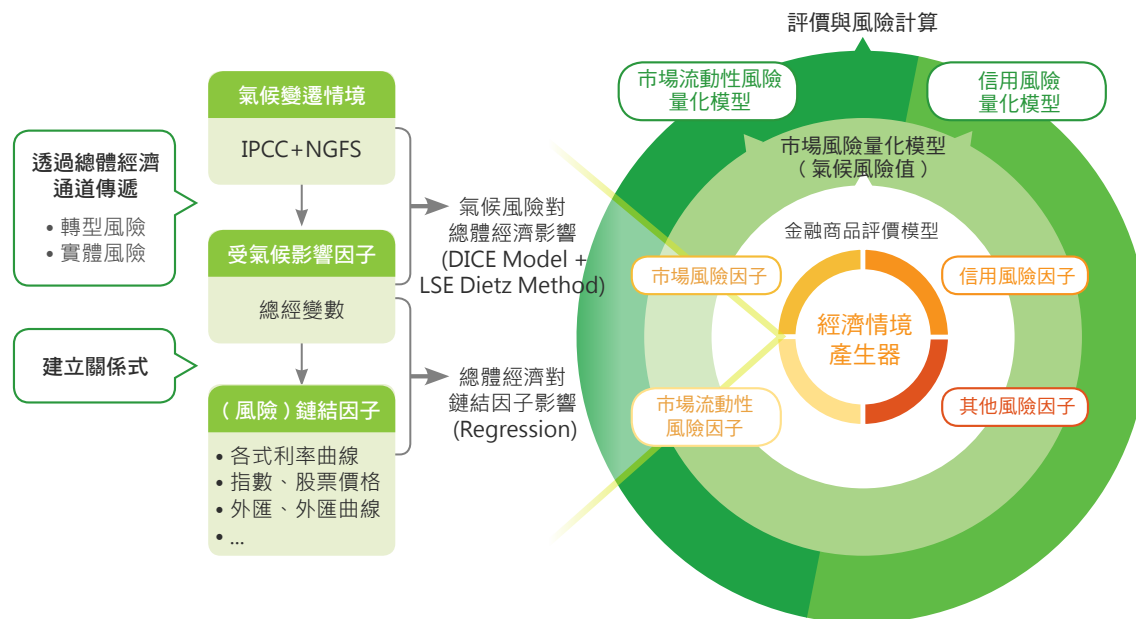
評價與風險計算

透過總體經濟通道傳遞
• 轉型風險
• 實體風險

建立關係式

氣候變遷情境
IPCC+NGFS

受氣候影響因子
總經變數

（風險）鏈結因子
• 各式利率曲線
• 指數、股票價格
• 外匯、外匯曲線
• ...

氣候風險對總體經濟影響 (DICE Model + LSE Dietz Method)

總體經濟對鏈結因子影響 (Regression)

市場流動性風險量化模型

信用風險量化模型

市場風險量化模型（氣候風險值）

金融商品評價模型

市場風險因子

信用風險因子

經濟情境產生器

市場流動性風險因子

其他風險因子